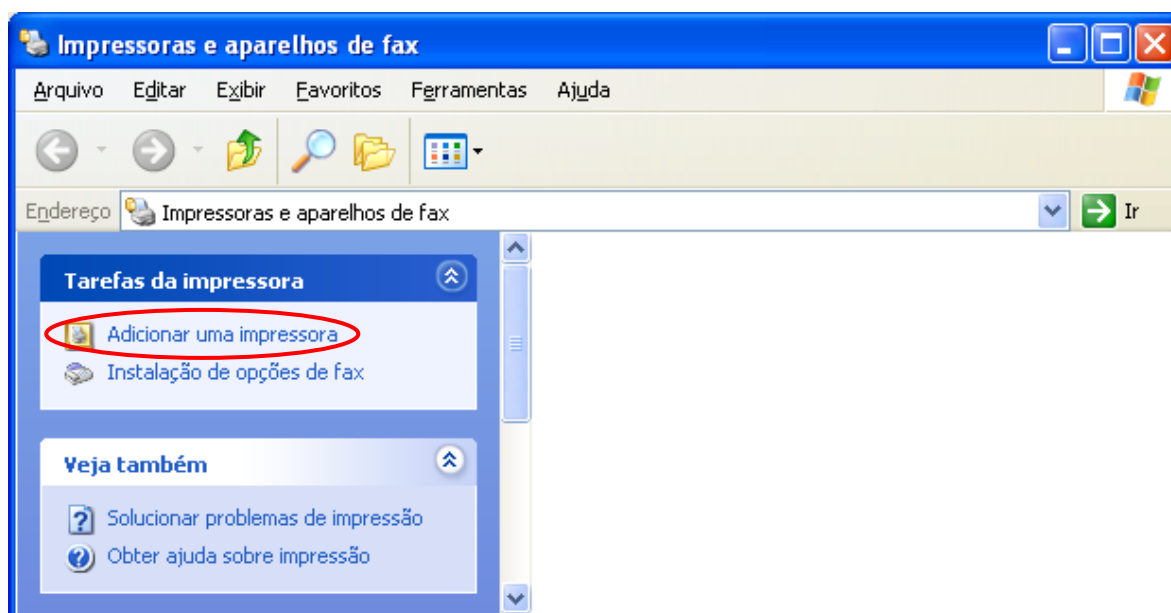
Impressoras e aparelhos de fax

Arquivo Editar Exibir Favoritos Ferramentas Ajuda

Endereço Impressoras e aparelhos de fax

Ir

Tarefas da impressora

Adicionar uma impressora

Instalação de opções de fax

Veja também

Solucionar problemas de impressão

Obter ajuda sobre impressão